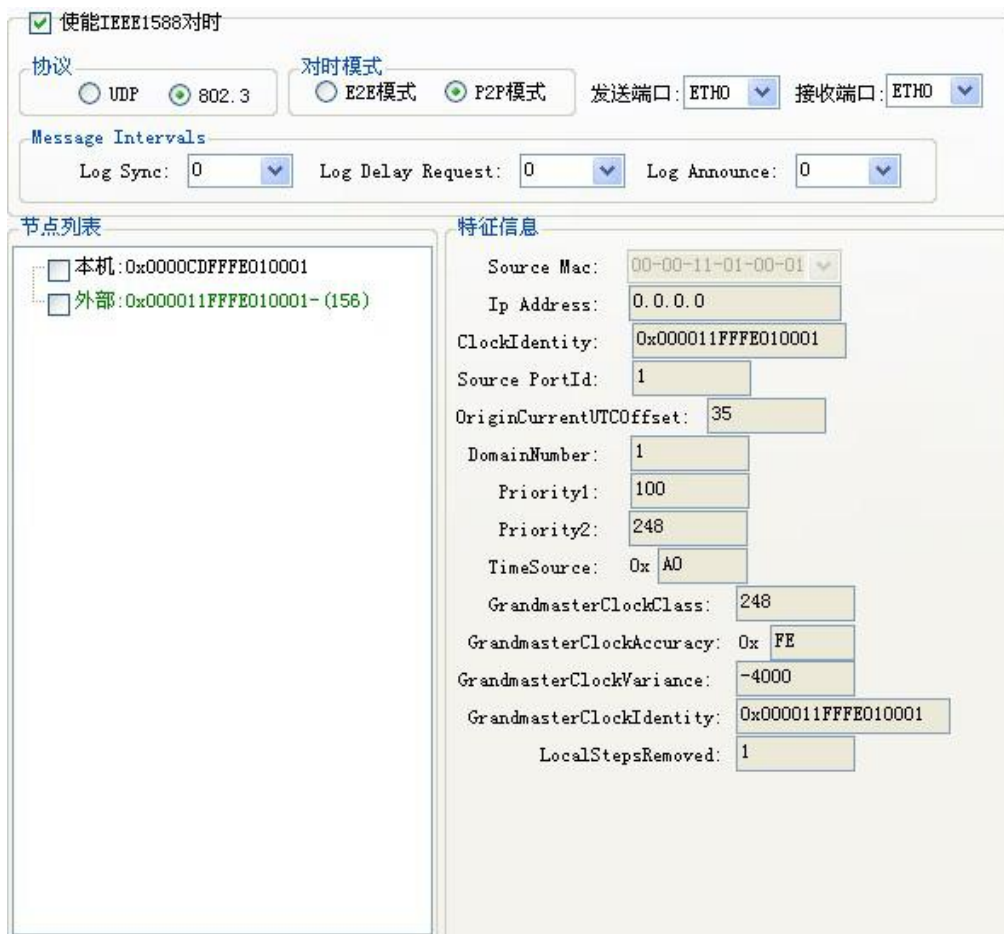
使能IEEE1588对时

协议
UDP
802.3

对时模式
E2E模式
P2P模式

发送端口: ETH0
接收端口: ETH0

Message Intervals
Log Sync: 0
Log Delay Request: 0
Log Announce: 0

节点列表
本机:0x0000CDFFFE010001
外部:0x000011FFFE010001-(156)

特征信息
Source Mac: 00-00-11-01-00-01
Ip Address: 0.0.0.0
ClockIdentity: 0x000011FFFE010001
Source PortId: 1
OriginCurrentUTCOffset: 35
DomainNumber: 1
Priority1: 100
Priority2: 248
TimeSource: 0x A0
GrandmasterClockClass: 248
GrandmasterClockAccuracy: 0x FE
GrandmasterClockVariance: -4000
GrandmasterClockIdentity: 0x000011FFFE010001
LocalStepsRemoved: 1